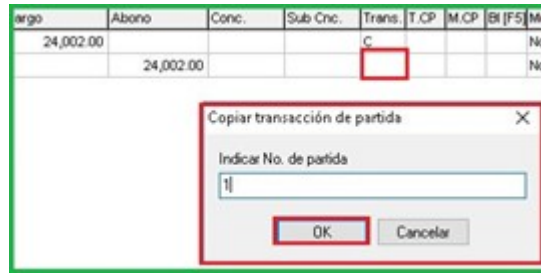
| argo | Abono | Conc. | Sub Cnc. | Trans. | T.CP | M.CP | BI [F5] | M |
|---|---|---|---|---|---|---|---|---|
| 24,002.00 | | | | C | | | | No |
| | 24,002.00 | | | | | | | No |

Copiar transacción de partida

Indicar No. de partida

1

OK

Cancelar